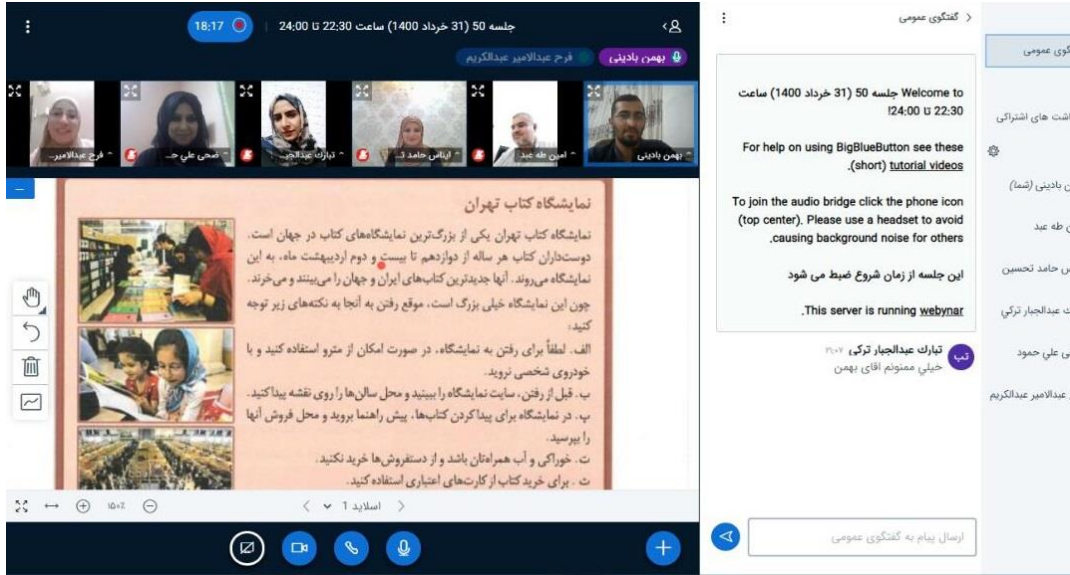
18:17 | 24:00 تا 22:30 جلسه 50 (31 خرداد 1400) ساعت

بهمن بادینی | فرح عبدالامیر عبدالکریم

بهمن بادینی | امین طه عبد | ایناس حامد ت... | تبارك عبدالجب... | ضحى علي ح... | فرح عبدالامير...

نمایشگاه کتاب تهران

نمایشگاه کتاب تهران یکی از بزرگ‌ترین نمایشگاه‌های کتاب در جهان است. دوستداران کتاب هر ساله از دوازدهم تا بیست و دوم اردیبهشت ماه، به این نمایشگاه می‌روند. آنها جدیدترین کتاب‌های ایران و جهان را می‌بینند و می‌خرند. چون این نمایشگاه خیلی بزرگ است، موقع رفتن به آنجا به نکته‌های زیر توجه کنید:

الف. لطفاً برای رفتن به نمایشگاه، در صورت امکان از مترو استفاده کنید و با خودروی شخصی نروید.

ب. قبل از رفتن، سایت نمایشگاه را ببینید و محل سالن‌ها را روی نقشه پیدا کنید.

پ. در نمایشگاه برای پیدا کردن کتاب‌ها، پیش راهنما بروید و محل فروش آنها را بپرسید.

ت. خوراکی و آب همراهتان باشد و از دستفروش‌ها خرید نکنید.

ث. برای خرید کتاب از کارت‌های اعتباری استفاده کنید.

اسلاید 1

گفتگوی عمومی

Welcome to جلسه 50 (31 خرداد 1400) ساعت 22:30 تا 24:00!

For help on using BigBlueButton see these (short) tutorial videos.

To join the audio bridge click the phone icon (top center). Please use a headset to avoid causing background noise for others.

این جلسه از زمان شروع ضبط می شود

This server is running webynar.

تب تبارك عبدالجبار تركي ٢١:٠٧
خيلي ممنونم اقاي بهمن

ارسال پیام به گفتگوی عمومی

گفتگوی عمومی
...اشت های اشتراکی
...ن بادینی (شما)
... طه عبد
...س حامد تحسین
...ت عبدالجبار تركي
...ى علي حمود
... عبدالامير عبدالكريم